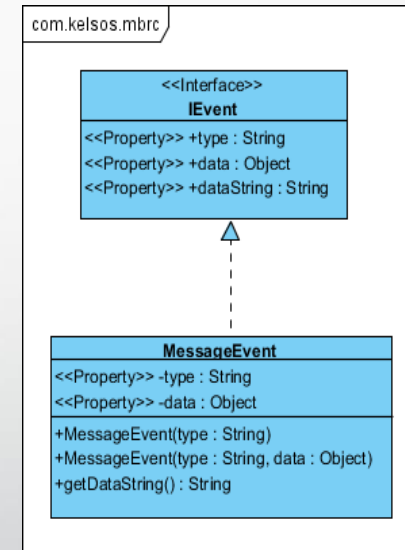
com.kelsos.mbrc

<<Interface>>
IEvent

<<Property>> +type : String
<<Property>> +data : Object
<<Property>> +dataString : String

MessageEvent

<<Property>> -type : String
<<Property>> -data : Object

+MessageEvent(type : String)
+MessageEvent(type : String, data : Object)
+getDataString() : String